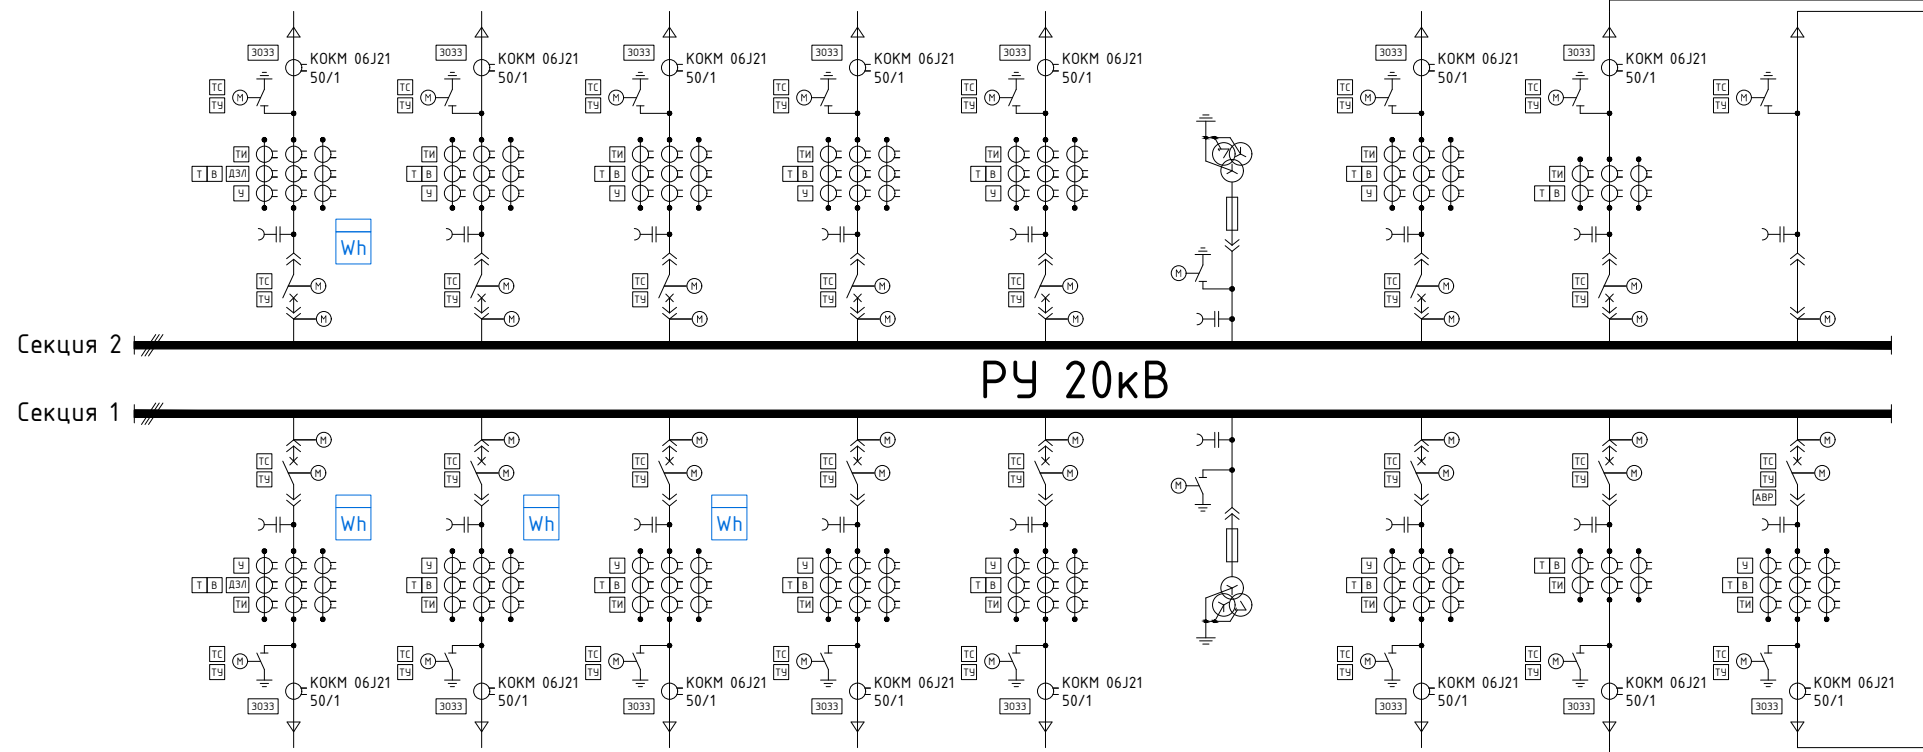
3033 КОКМ 06J21 50/1
ТС ТУ М
ТИ Т В ДЗЛ У
Wh
ТС ТУ М М

3033 КОКМ 06J21 50/1
ТС ТУ М
ТИ Т В У
ТС ТУ М М

3033 КОКМ 06J21 50/1
ТС ТУ М
ТИ Т В У
ТС ТУ М М

3033 КОКМ 06J21 50/1
ТС ТУ М
ТИ Т В У
ТС ТУ М М

3033 КОКМ 06J21 50/1
ТС ТУ М
ТИ Т В У
ТС ТУ М М

М

3033 КОКМ 06J21 50/1
ТС ТУ М
ТИ Т В У
ТС ТУ М М

3033 КОКМ 06J21 50/1
ТС ТУ М
ТИ Т В
ТС ТУ М М

ТС ТУ М
М

Секция 2

РУ 20кВ

Секция 1

М ТС ТУ М
Wh
У Т В ДЗЛ ТИ
ТС ТУ М
3033 КОКМ 06J21 50/1

М ТС ТУ М
Wh
У Т В ТИ
ТС ТУ М
3033 КОКМ 06J21 50/1

М ТС ТУ М
Wh
У Т В ТИ
ТС ТУ М
3033 КОКМ 06J21 50/1

М ТС ТУ М
У Т В ТИ
ТС ТУ М
3033 КОКМ 06J21 50/1

М ТС ТУ М
У Т В ТИ
ТС ТУ М
3033 КОКМ 06J21 50/1

М

М ТС ТУ М
У Т В ТИ
ТС ТУ М
3033 КОКМ 06J21 50/1

М ТС ТУ М
Т В ТИ
ТС ТУ М
3033 КОКМ 06J21 50/1

М ТС ТУ АВР М
У Т В ТИ
ТС ТУ М
3033 КОКМ 06J21 50/1